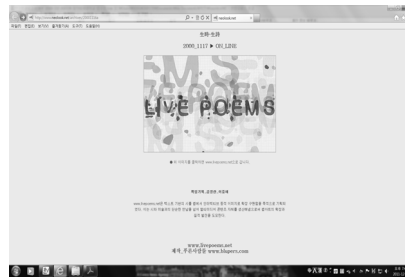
http://www.naeiltoday.net/...

파일(F) 편집(E) 보기(V) 즐겨찾기(A) 도구(T) 도움말(H)

논픽-소파

2000_1117 ▶ OH_LEE

LIVE POEMS

● 위 이미지를 클릭하면 www.livepoem.net으로 갑니다.

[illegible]

www.livepoem.net
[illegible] www.blogers.com